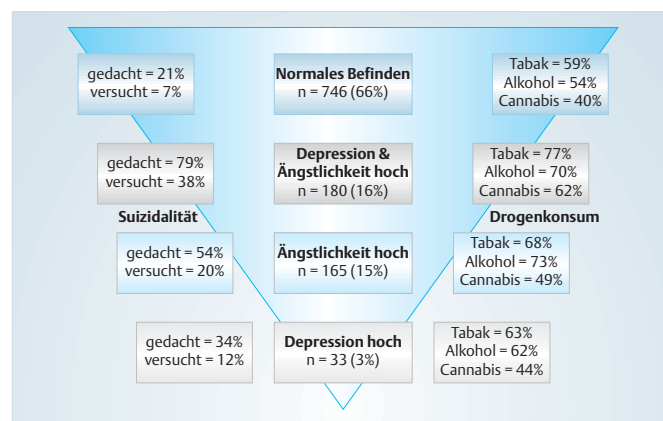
gedacht = 21%
versucht = 7%

Normales Befinden
n = 746 (66%)

Tabak = 59%
Alkohol = 54%
Cannabis = 40%

gedacht = 79%
versucht = 38%

Depression & Ängstlichkeit hoch
n = 180 (16%)

Tabak = 77%
Alkohol = 70%
Cannabis = 62%

Suizidalität

Drogenkonsum

gedacht = 54%
versucht = 20%

Ängstlichkeit hoch
n = 165 (15%)

Tabak = 68%
Alkohol = 73%
Cannabis = 49%

gedacht = 34%
versucht = 12%

Depression hoch
n = 33 (3%)

Tabak = 63%
Alkohol = 62%
Cannabis = 44%